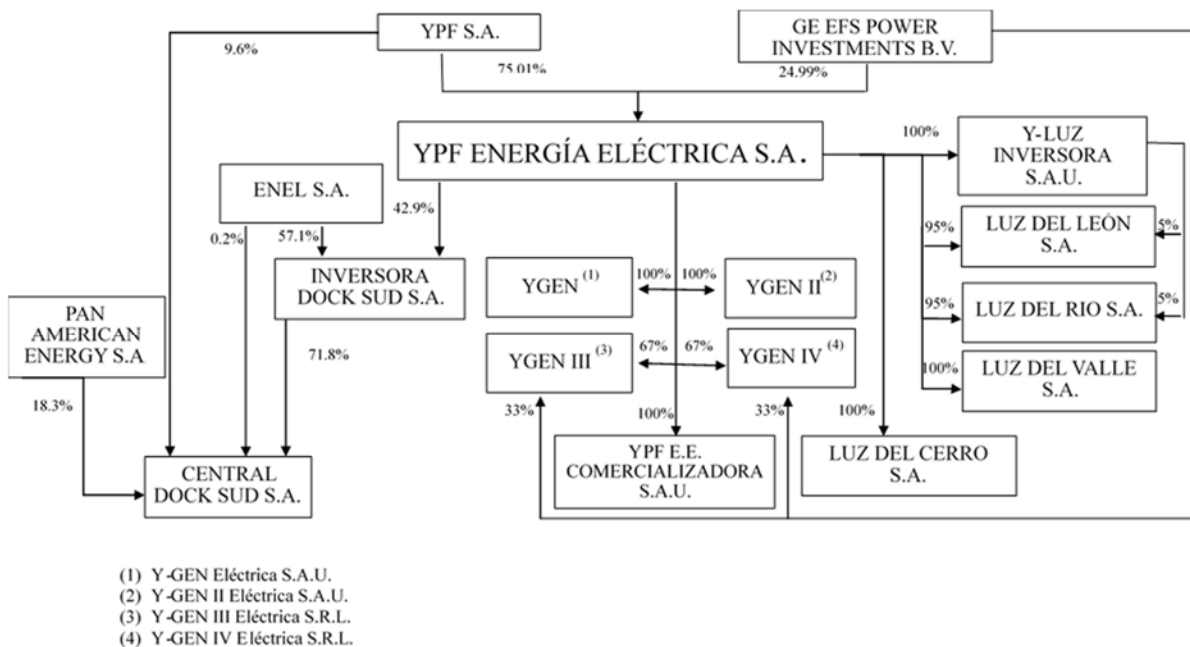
YPF S.A.

9.6%

75.01%

GE EFS POWER INVESTMENTS B.V.

24.99%

YPF ENERGÍA ELÉCTRICA S.A.

100%

Y-LUZ INVERSORA S.A.U.

ENEL S.A.

42.9%

0.2%

57.1%

INVERSORA DOCK SUD S.A.

71.8%

PAN AMERICAN ENERGY S.A.

18.3%

CENTRAL DOCK SUD S.A.

YGEN $^{(1)}$

100%

100%

YGEN II$^{(2)}$

YGEN III $^{(3)}$

67%

67%

YGEN IV $^{(4)}$

33%

100%

33%

YPF E.E. COMERCIALIZADORA S.A.U.

100%

LUZ DEL CERRO S.A.

95%

LUZ DEL LEÓN S.A.

5%

95%

LUZ DEL RIO S.A.

5%

100%

LUZ DEL VALLE S.A.

(1) Y-GEN Eléctrica S.A.U.
(2) Y-GEN II Eléctrica S.A.U.
(3) Y-GEN III Eléctrica S.R.L.
(4) Y-GEN IV Eléctrica S.R.L.